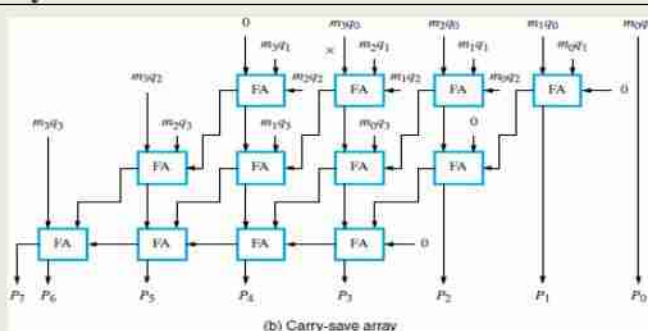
0
$m_3q_0$
$m_2q_0$
$m_1q_0$
$m_0q_0$
$m_3q_1$
×
$m_2q_1$
$m_1q_1$
$m_0q_1$
FA
$m_2q_2$
FA
$m_1q_2$
FA
$m_0q_2$
FA
0
$m_3q_2$
$m_2q_3$
$m_1q_3$
$m_0q_3$
0
$m_3q_3$
FA
FA
FA
FA
FA
FA
FA
FA
0
$P_7$ $P_6$ $P_5$ $P_4$ $P_3$ $P_2$ $P_1$ $P_0$
(b) Carry-save array